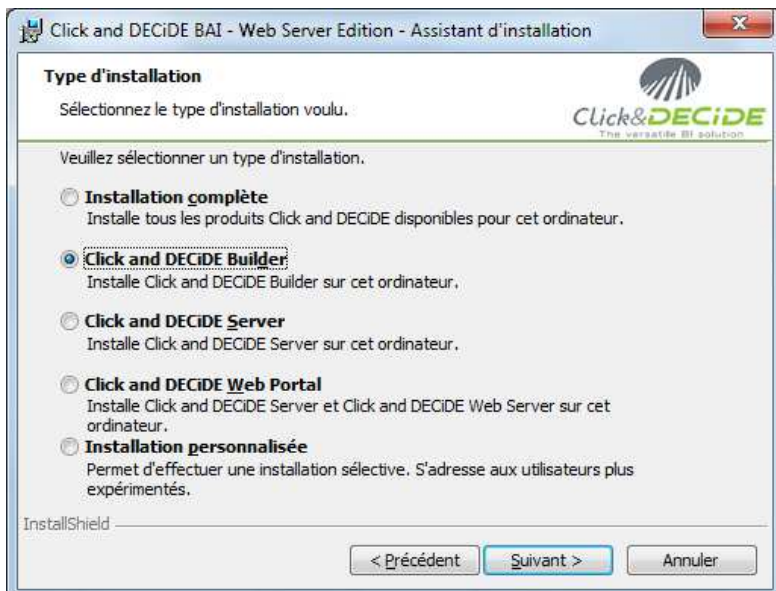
Click and DECiDE BAI - Web Server Edition - Assistant d'installation

Type d'installation

Sélectionnez le type d'installation voulu.

Click&DECiDE
The versatile BI solution

Veuillez sélectionner un type d'installation.

Installation complète
Installe tous les produits Click and DECiDE disponibles pour cet ordinateur.

Click and DECiDE Builder
Installe Click and DECiDE Builder sur cet ordinateur.

Click and DECiDE Server
Installe Click and DECiDE Server sur cet ordinateur.

Click and DECiDE Web Portal
Installe Click and DECiDE Server et Click and DECiDE Web Server sur cet ordinateur.

Installation personnalisée
Permet d'effectuer une installation sélective. S'adresse aux utilisateurs plus expérimentés.

InstallShield

< Précédent | Suivant > | Annuler